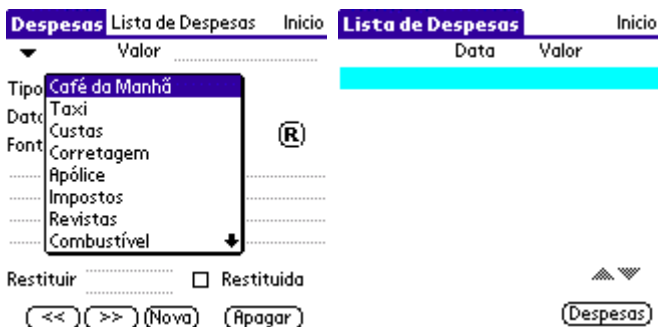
Despesas Lista de Despesas Inicio

Valor

Tipo
Data
Font

Café da Manhã
Taxi
Custas
Corretagem
Apólice
Impostos
Revistas
Combustível

®

Restituir

Restituida

<< >> Nova Apagar

Lista de Despesas Inicio

Data Valor

Despesas